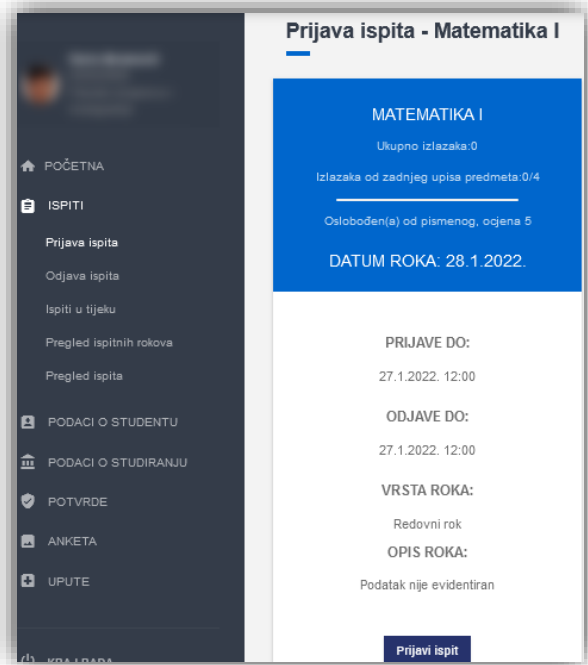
POČETNA

ISPITI

Prijava ispita

Odjava ispita

Ispiti u tijeku

Pregled ispitnih rokova

Pregled ispita

PODACI O STUDENTU

PODACI O STUDIRANJU

POTVRDE

ANKETA

UPUTE

KRAJ RADA

Prijava ispita - Matematika I

MATEMATIKA I

Ukupno izlazaka:0

Izlazaka od zadnjeg upisa predmeta:0/4

Oslobođen(a) od pismenog, ocjena 5

DATUM ROKA: 28.1.2022.

PRIJAVE DO:

27.1.2022. 12:00

ODJAVE DO:

27.1.2022. 12:00

VRSTA ROKA:

Redovni rok

OPIS ROKA:

Podatak nije evidentiran

Prijavi ispit